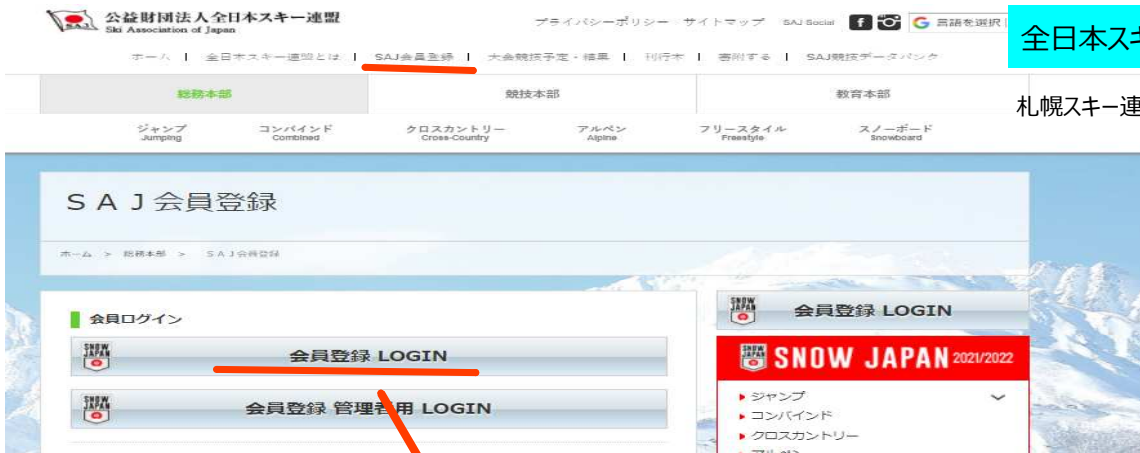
公益財団法人全日本スキー連盟
Ski Association of Japan

プライバシーポリシー　サイトマップ　SAJ Social　言語を選択

全日本スキ

ホーム　|　全日本スキー連盟とは　|　SAJ会員登録　|　大会競技予定・結果　|　刊行本　|　寄附する　|　SAJ競技データバンク

総務本部　競技本部　教育本部

札幌スキー連

ジャンプ Jumping　コンバインド Combined　クロスカントリー Cross-Country　アルペン Alpine　フリースタイル Freestyle　スノーボード Snowboard

ＳＡＪ会員登録

ホーム ＞ 総務本部 ＞ ＳＡＪ会員登録

会員ログイン

SNOW JAPAN
会員登録 LOGIN

SNOW JAPAN
会員登録 管理者用 LOGIN

SNOW JAPAN
会員登録 LOGIN

SNOW JAPAN 2021/2022

ジャンプ
コンバインド
クロスカントリー
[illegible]